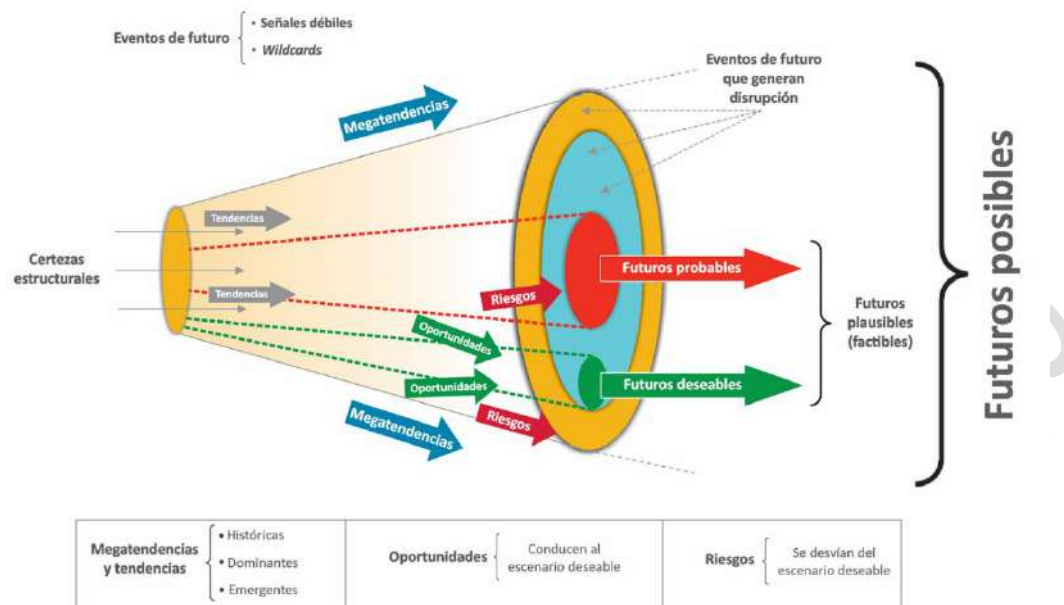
Eventos de futuro
• Señales débiles
• *Wildcards*

Eventos de futuro que generan disrupción

Megatendencias

Tendencias

Certezas estructurales

Tendencias

Futuros probables

Riesgos

Futuros plausibles (factibles)

Oportunidades

Oportunidades

Futuros deseables

Riesgos

Megatendencias

Futuros posibles

| Megatendencias y tendencias | • Históricas • Dominantes • Emergentes | Oportunidades | Conducen al escenario deseable | Riesgos | Se desvían del escenario deseable |
|---|---|---|---|---|---|